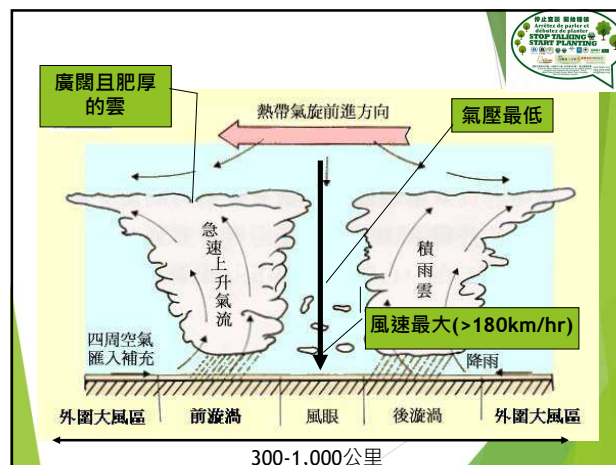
停止空談 開始植樹
Arrêtez de parler et débutez de planter
STOP TALKING
START PLANTING

廣闊且肥厚的雲

熱帶氣旋前進方向

氣壓最低

急速上升氣流

積雨雲

風速最大(>180km/hr)

四周空氣匯入補充

降雨

外圍大風區　前旋渦　風眼　後旋渦　外圍大風區

300-1,000公里